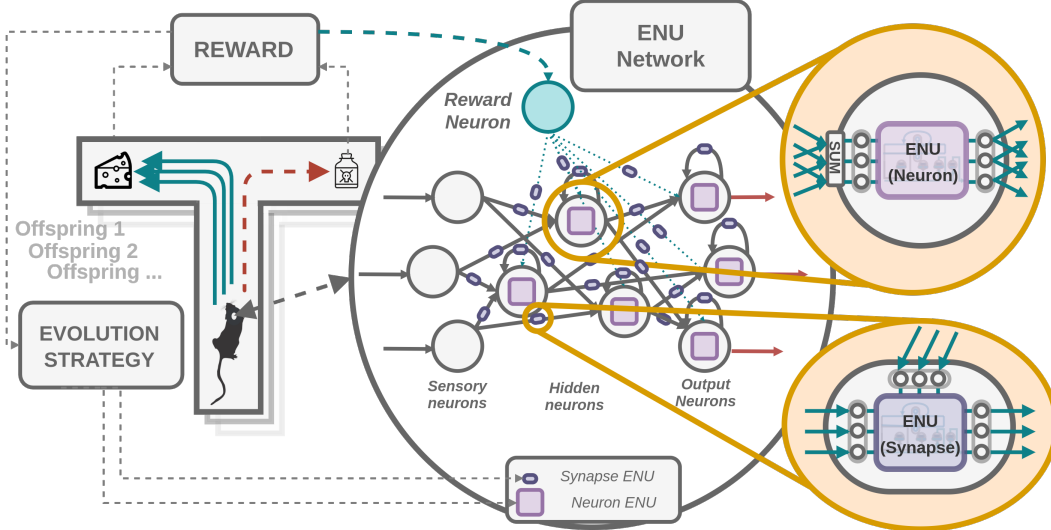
REWARD

ENU Network

Reward Neuron

SUM

ENU (Neuron)

Offspring 1
Offspring 2
Offspring ...

EVOLUTION STRATEGY

Sensory neurons

Hidden neurons

Output Neurons

ENU (Synapse)

Synapse ENU
Neuron ENU